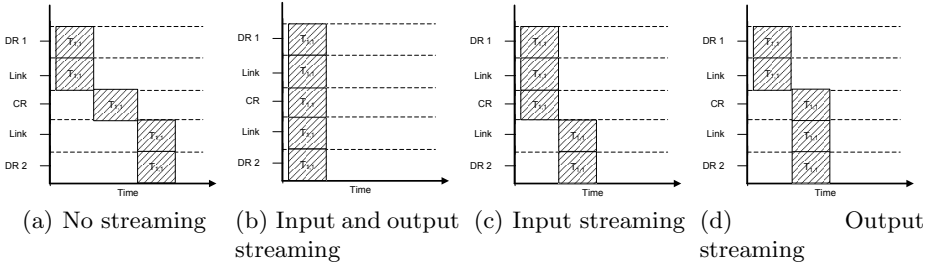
DR 1
Link
CR
Link
DR 2
$T_{1,1}$
$T_{1,1}$
$T_{1,1}$
$T_{1,1}$
$T_{1,1}$
Time

(a) No streaming

DR 1
Link
CR
Link
DR 2
$T_{1,1}$
$T_{1,1}$
$T_{1,1}$
$T_{1,1}$
$T_{1,1}$
Time

(b) Input and output streaming

DR 1
Link
CR
Link
DR 2
$T_{1,1}$
$T_{1,1}$
$T_{1,1}$
$T_{1,1}$
$T_{1,1}$
Time

(c) Input streaming

DR 1
Link
CR
Link
DR 2
$T_{1,1}$
$T_{1,1}$
$T_{1,1}$
$T_{1,1}$
$T_{1,1}$
Time

(d) Output streaming